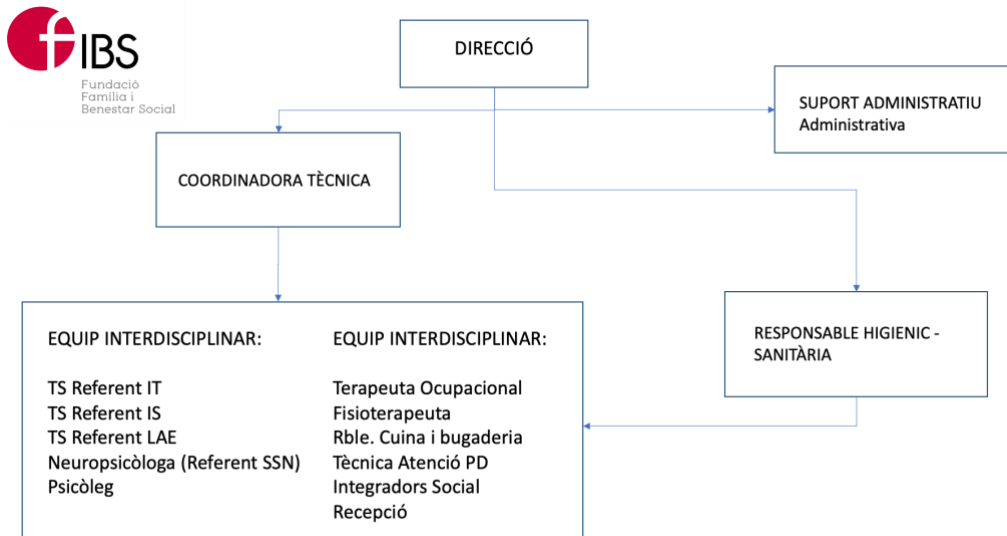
fIBS
Fundació
Família i
Benestar Social

DIRECCIÓ

SUPORT ADMINISTRATIU
Administrativa

COORDINADORA TÈCNICA

RESPONSABLE HIGIENIC - SANITÀRIA

EQUIP INTERDISCIPLINAR:

TS Referent IT
TS Referent IS
TS Referent LAE
Neuropsicòloga (Referent SSN)
Psicòleg

EQUIP INTERDISCIPLINAR:

Terapeuta Ocupacional
Fisioterapeuta
Rble. Cuina i bugaderia
Tècnica Atenció PD
Integradors Social
Recepció